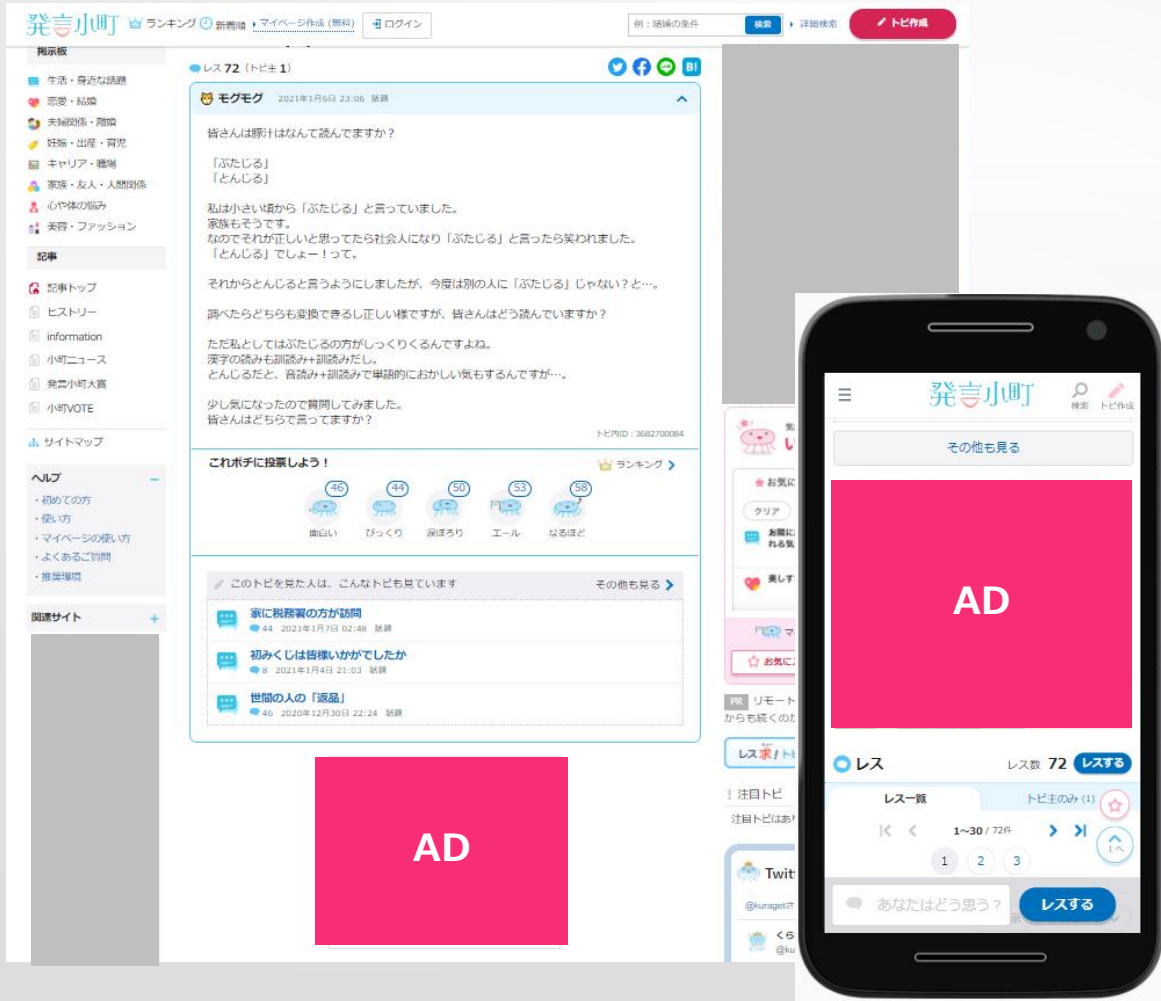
発言小町 ランキング 新着順 マイページ作成（無料） ログイン 例：結婚の条件 検索 詳細検索 トピ作成

掲示板
生活・身近な話題
恋愛・結婚
夫婦関係・離婚
妊娠・出産・育児
キャリア・職場
家族・友人・人間関係
心や体の悩み
美容・ファッション

記事
記事トップ
ヒストリー
information
小町ニュース
発言小町大賞
小町VOTE

サイトマップ

ヘルプ
・初めての方
・使い方
・マイページの使い方
・よくあるご質問
・推奨環境

関連サイト

レス 72（トピ主 1）

モグモグ 2021年1月6日 23:06 話題

皆さんは豚汁はなんて読んでますか？

「ぶたじる」
「とんじる」

私は小さい頃から「ぶたじる」と言っていました。
家族もそうです。
なのでそれが正しいと思ってたら社会人になり「ぶたじる」と言ったら笑われました。
「とんじる」でしょー！って。

それからとんじると言うようにしましたが、今度は別の人に「ぶたじる」じゃない？と…。

調べたらどちらも変換できるし正しい様ですが、皆さんはどう読んでいますか？

ただ私としてはぶたじるの方がしっくりくるんですよね。
漢字の読みも訓読み+訓読みだし。
とんじるだと、音読み+訓読みで単語的におかしい気もするんですが…。

少し気になったので質問してみました。
皆さんはどちらで言ってますか？

トピ内ID：3682700084

これポチに投票しよう！ ランキング
46 面白い
44 びっくり
50 涙ぽろり
53 エール
58 なるほど

このトピを見た人は、こんなトピも見ています その他も見る
家に税務署の方が訪問
44 2021年1月7日 02:48 話題
初みくじは皆様いかがでしたか
8 2021年1月4日 21:03 話題
世間の人の「返品」
46 2020年12月30日 22:24 話題

AD

PR リモート
からも続くのか
レス求！
注目トピ
注目トピはあり
Twit
@kuraget

発言小町 検索 トピ作成
その他も見る
AD
レス レス数 72 レスする
レス一覧 トピ主のみ (1)
1～30 / 72件
1 2 3
あなたはどう思う？ レスする